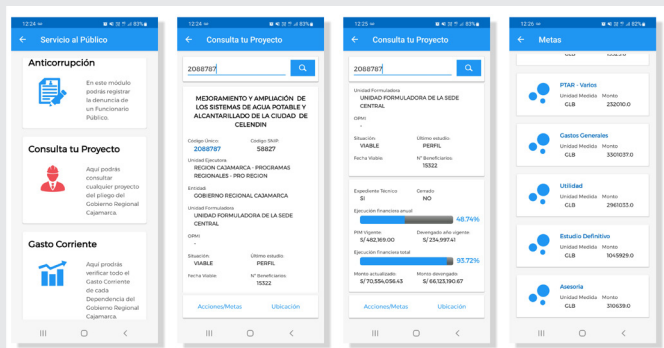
12:24 83%

Servicio al Público

Anticorrupción

En este módulo podrás registrar la denuncia de un Funcionario Público.

Consulta tu Proyecto

Aquí podrás consultar cualquier proyecto del pliego del Gobierno Regional Cajamarca.

Gasto Corriente

Aquí podrás verificar todo el Gasto Corriente de cada Dependencia del Gobierno Regional Cajamarca.

12:24 83%

Consulta tu Proyecto

2088787

MEJORAMIENTO Y AMPLIACIÓN DE LOS SISTEMAS DE AGUA POTABLE Y ALCANTARILLADO DE LA CIUDAD DE CELENDIN

Codigo Unico: 2088787

Codigo SNIP: 58827

Unidad Ejecutora: REGION CAJAMARCA - PROGRAMAS REGIONALES - PRO REGION

Entidad: GOBIERNO REGIONAL CAJAMARCA

Unidad Formuladora: UNIDAD FORMULADORA DE LA SEDE CENTRAL

OPMI: -

Situación: VIABLE

Ultimo estudio: PERFIL

Fecha Viable:

N° Beneficiarios: 15322

Acciones/Metas

Ubicación

12:25 83%

Consulta tu Proyecto

2088787

Unidad Formuladora: UNIDAD FORMULADORA DE LA SEDE CENTRAL

OPMI: -

Situación: VIABLE

Ultimo estudio: PERFIL

Fecha Viable:

N° Beneficiarios: 15322

Expediente Técnico: SI

Cerrado: NO

Ejecución Financiera anual

48.74%

PIM Vigente: S/ 482,369.00

Devengado año vigente: S/ 234,997.41

Ejecución Financiera total

93.72%

Monto actualizado: S/ 70,554,056.43

Monto devengado: S/ 66,123,190.67

Acciones/Metas

Ubicación

12:26 82%

Metas

GLB

PTAR - Varios
Unidad Medida: GLB
Monto: 232010.0

Gastos Generales
Unidad Medida: GLB
Monto: 3301037.0

Utilidad
Unidad Medida: GLB
Monto: 2961033.0

Estudio Definitivo
Unidad Medida: GLB
Monto: 1045929.0

Asesoria
Unidad Medida: GLB
Monto: 310639.0